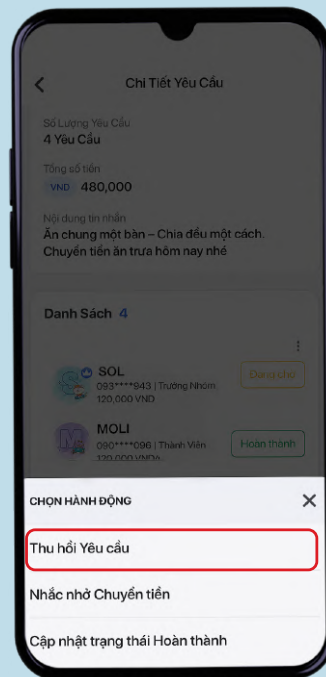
Chi Tiết Yêu Cầu

Số Lượng Yêu Cầu
4 Yêu Cầu

Tổng số tiền
VND 480,000

Nội dung tin nhắn
Ăn chung một bàn – Chia đều một cách. Chuyển tiền ăn trưa hôm nay nhé

Danh Sách 4

SOL
093****843 | Trưởng Nhóm
120,000 VND
Đang chờ

MOLI
090****096 | Thành Viên
120,000 VND
Hoàn thành

CHỌN HÀNH ĐỘNG

Thu hồi Yêu cầu

Nhắc nhở Chuyển tiền

Cập nhật trạng thái Hoàn thành